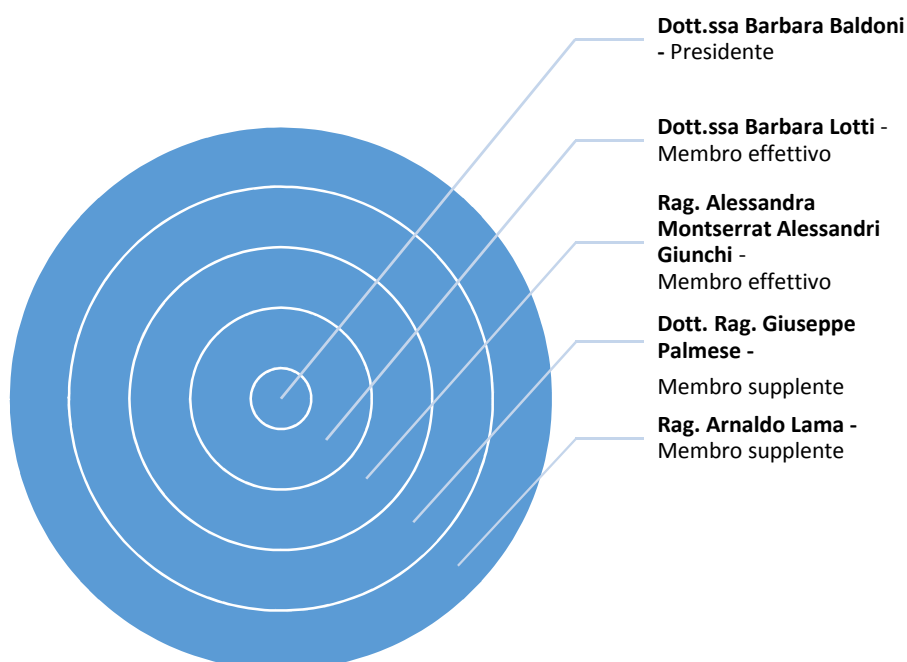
Dott.ssa Barbara Baldoni - Presidente

Dott.ssa Barbara Lotti - Membro effettivo

Rag. Alessandra Montserrat Alessandri Giunchi - Membro effettivo

Dott. Rag. Giuseppe Palmese -

Membro supplente

Rag. Arnaldo Lama - Membro supplente